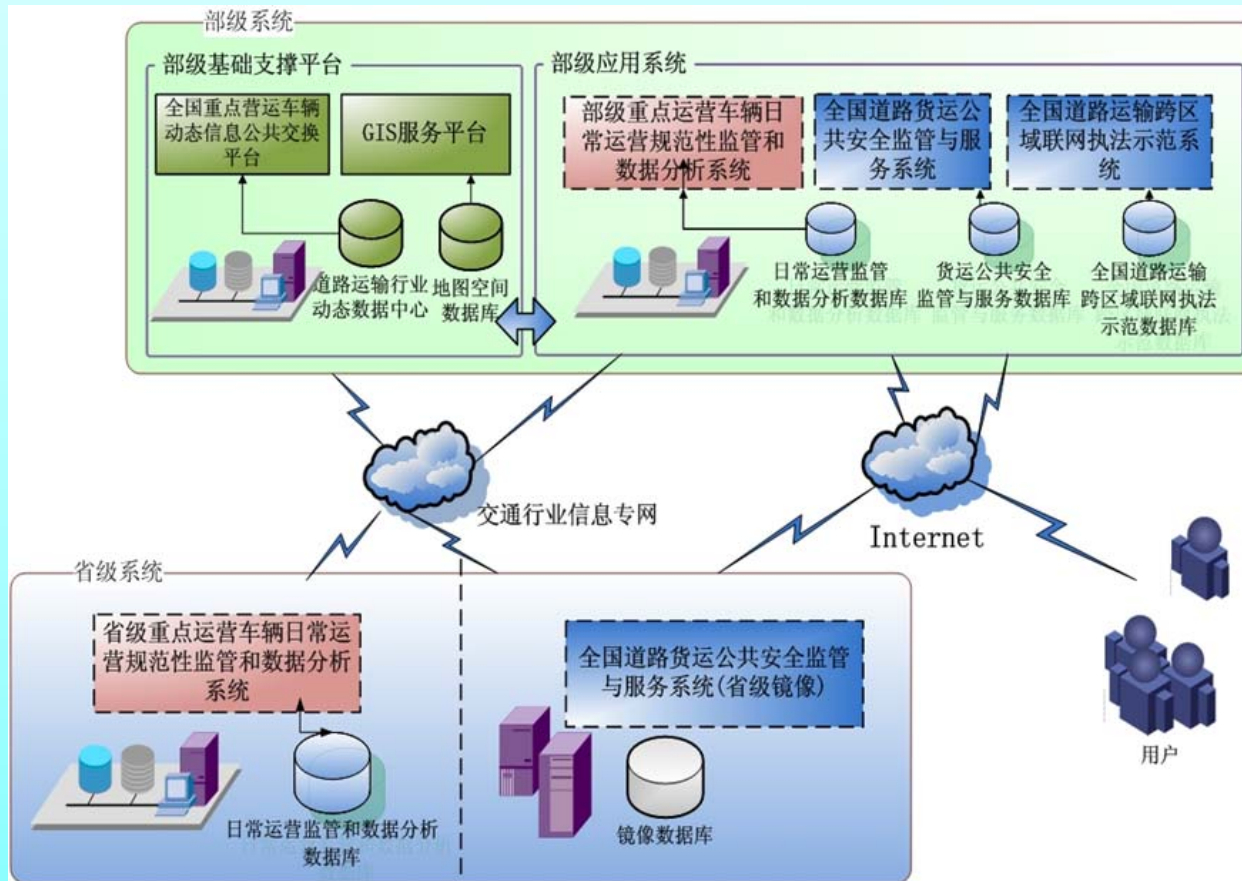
部级系统

部级基础支撑平台

全国重点营运车辆动态信息公共交换平台

GIS服务平台

道路运输行业动态数据中心

地图空间数据库

部级应用系统

部级重点运营车辆日常运营规范性监管和数据分析系统

全国道路货运公共安全监管与服务系统

全国道路运输跨区域联网执法示范系统

日常运营监管和数据分析数据库

货运公共安全监管与服务数据库

全国道路运输跨区域联网执法示范数据库

交通行业信息专网

Internet

省级系统

省级重点运营车辆日常运营规范性监管和数据分析系统

全国道路货运公共安全监管与服务系统(省级镜像)

日常运营监管和数据分析数据库

镜像数据库

用户